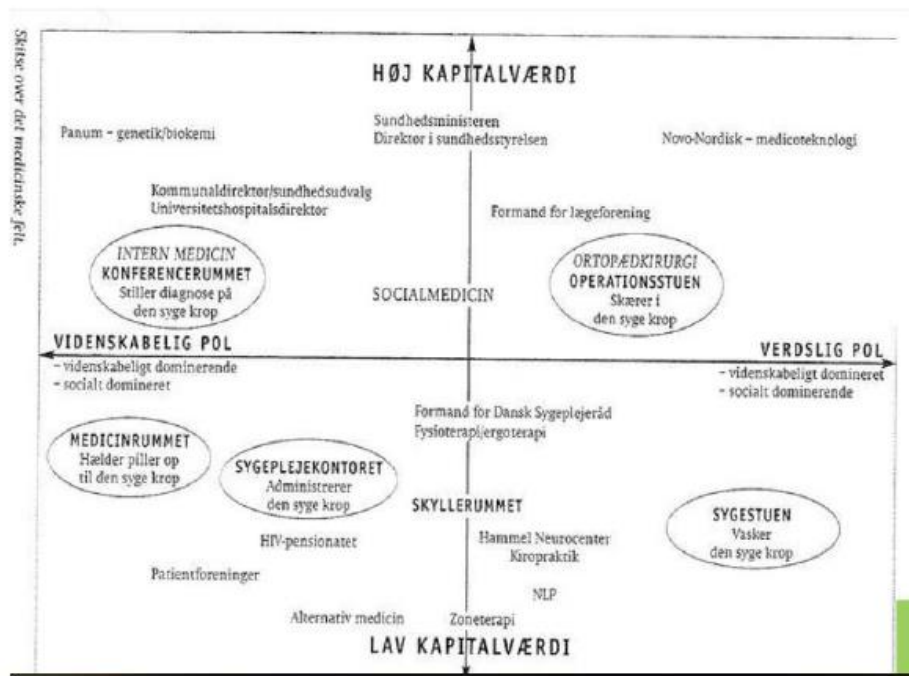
Skitse over det medicinske felt.

HØJ KAPITALVÆRDI

Sundhedsministeren
Direktør i sundhedsstyrelsen

Panum – genetik/biokemi

Novo-Nordisk – medicoteknologi

Kommunaldirektør/sundhedsudvalg
Universitetshospitalsdirektør

Formand for lægeforening

INTERN MEDICIN
KONFERENCERUMMET
Stiller diagnose på den syge krop

SOCIALMEDICIN

ORTOPÆDKIRURGI
OPERATIONSSTUEN
Skærer i den syge krop

VIDENSKABELIG POL
– videnskabeligt dominerende
– socialt domineret

VERDSLIG POL
– videnskabeligt domineret
– socialt dominerende

Formand for Dansk Sygeplejeråd
Fysioterapi/ergoterapi

MEDICINRUMMET
Hælder piller op til den syge krop

SYGEPLEJEKONTORET
Administrerer den syge krop

SKYLLERUMMET

SYGESTUEN
Vasker den syge krop

HIV-pensionatet

Hammel Neurocenter
Kiropraktik

Patientforeninger

NLP

Alternativ medicin

Zoneterapi

LAV KAPITALVÆRDI